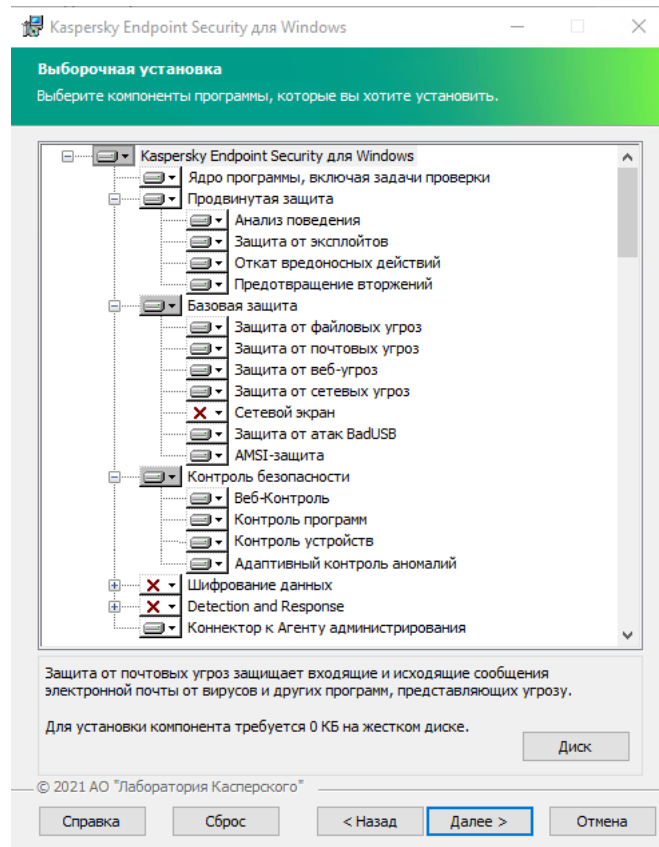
Kaspersky Endpoint Security для Windows

Выборочная установка
Выберите компоненты программы, которые вы хотите установить.

Kaspersky Endpoint Security для Windows
Ядро программы, включая задачи проверки
Продвинутая защита
Анализ поведения
Защита от эксплойтов
Откат вредоносных действий
Предотвращение вторжений
Базовая защита
Защита от файловых угроз
Защита от почтовых угроз
Защита от веб-угроз
Защита от сетевых угроз
Сетевой экран
Защита от атак BadUSB
AMSI-защита
Контроль безопасности
Веб-Контроль
Контроль программ
Контроль устройств
Адаптивный контроль аномалий
Шифрование данных
Detection and Response
Коннектор к Агенту администрирования

Защита от почтовых угроз защищает входящие и исходящие сообщения электронной почты от вирусов и других программ, представляющих угрозу.

Для установки компонента требуется 0 КБ на жестком диске.

Диск

© 2021 АО "Лаборатория Касперского"

Справка
Сброс
< Назад
Далее >
Отмена